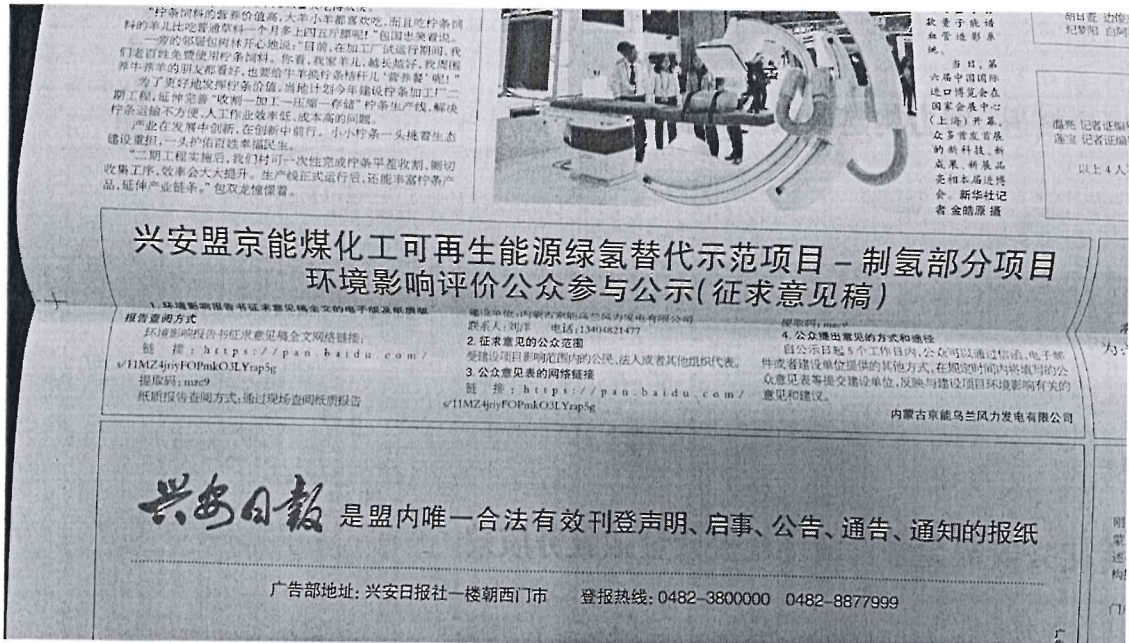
"柠条饲料的营养价值高，大羊小羊都喜欢吃，而且吃柠条饲料的羊比吃普通草料一个月多上四五斤膘呢!"包国忠笑着说。

一旁的邻居包树林开心地说："目前，在加工厂试运行期间，我们老百姓免费使用柠条饲料。你看，我家羊儿，越长越好，我周围养牛养羊的朋友都看好，也想给牛羊换柠条精料儿'营养餐'呢!"

为了更好地发挥柠条价值，当地计划今年建设柠条加工厂二期工程，延伸完善"收割—加工—压缩—存储"柠条生产线，解决柠条运输不方便、人工作业效率低、成本高的问题。

产业在发展中创新，在创新中前行。小小柠条一头挑着生态建设重担，一头护佑百姓幸福民生。

"二期工程实施后，我们村可一次性完成柠条平茬收割、捆切收集工序，效率会大大提升。生产线正式运行后，还能丰富柠条产品，延伸产业链条。"包双龙憧憬着。

款要于跳法和普造影系统。

当日，第六届中国国际进口博览会在国家会展中心(上海)开幕，众多首发首展的新科技、新成果、新展品亮相本届进博会。新华社记者 金皓原 摄

朝日 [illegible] 纪梦阳 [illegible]

德 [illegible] 记者 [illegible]
莲 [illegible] 记者 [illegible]

以上 4 人 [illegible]

兴安盟京能煤化工可再生能源绿氢替代示范项目－制氢部分项目
环境影响评价公众参与公示(征求意见稿)

1. 环境影响报告书征求意见稿全文的网络链接及纸质版报告查阅方式
环境影响报告书征求意见稿全文网络链接：
链 接：https://pan.baidu.com/s/11MZ4jriyFOPmkO3LYrap5g
提取码：mzc9
纸质报告查阅方式：通过现场查阅纸质报告

建设单位：内蒙古京能乌兰风力发电有限公司
联系人：刘洋 电话：13404821477
2. 征求意见的公众范围
受建设项目影响范围内的公民、法人或者其他组织代表。
3. 公众意见表的网络链接
链 接：https://pan.baidu.com/s/11MZ4jriyFOPmkO3LYrap5g

提取码：mzc9
4. 公众提出意见的方式和途径
自公示日起5个工作日内，公众可以通过信函、电子邮件或者建设单位提供的其他方式，在规定时间内将填写的公众意见表等提交建设单位，反映与建设项目环境影响有关的意见和建议。

内蒙古京能乌兰风力发电有限公司

兴安日报 是盟内唯一合法有效刊登声明、启事、公告、通告、通知的报纸

广告部地址：兴安日报社一楼朝西门市 登报热线：0482-3800000 0482-8877999